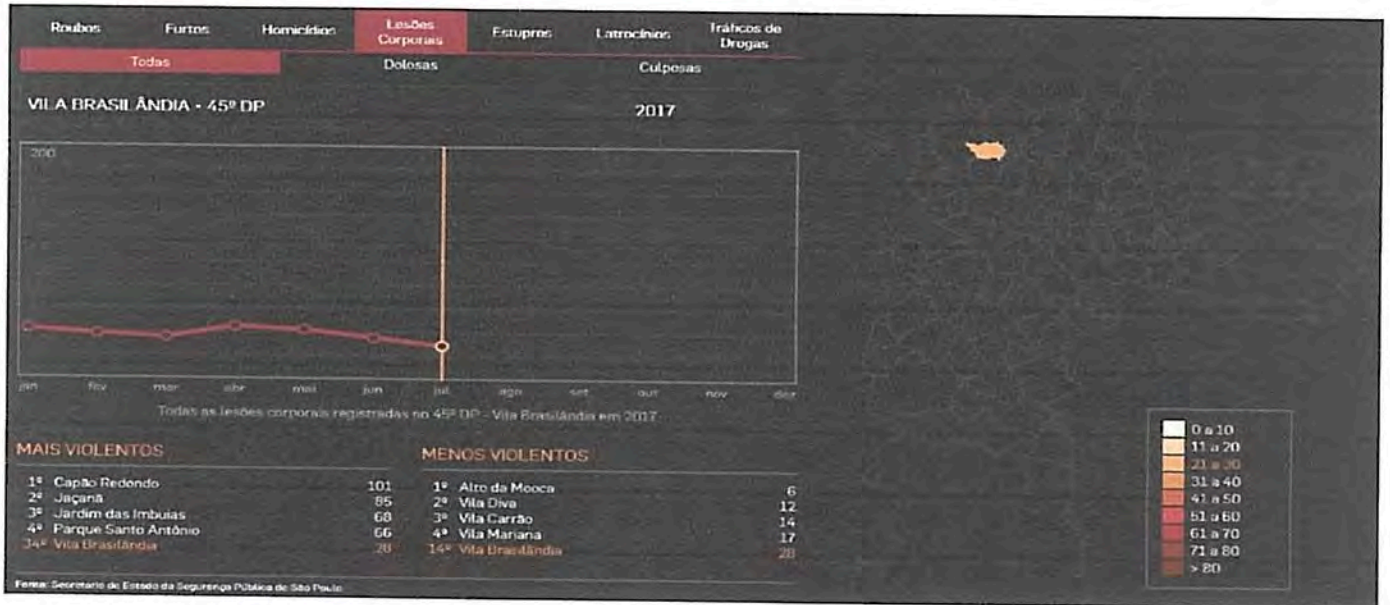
Roubos Furtos Homicídios Lesões Corporais Estupros Latrocínios Tráficos de Drogas

Todas Dolosas Culposas

VILA BRASILÂNDIA - 45º DP

2017

200

jan fev mar abr mai jun jul ago set out nov dez

Todas as lesões corporais registradas no 45º DP - Vila Brasilândia em 2017

MAIS VIOLENTOS

| | | |
|---|---|---|
| 1º | Capão Redondo | 101 |
| 2º | Jaçanã | 85 |
| 3º | Jardim das Imbuias | 68 |
| 4º | Parque Santo Antônio | 66 |
| 34º | Vila Brasilândia | 28 |

MENOS VIOLENTOS

| | | |
|---|---|---|
| 1º | Alto da Mooca | 6 |
| 2º | Vila Diva | 12 |
| 3º | Vila Carrão | 14 |
| 4º | Vila Mariana | 17 |
| 14º | Vila Brasilândia | 28 |

0 a 10
11 a 20
21 a 30
31 a 40
41 a 50
51 a 60
61 a 70
71 a 80
> 80

Fonte: Secretaria de Estado da Segurança Pública de São Paulo